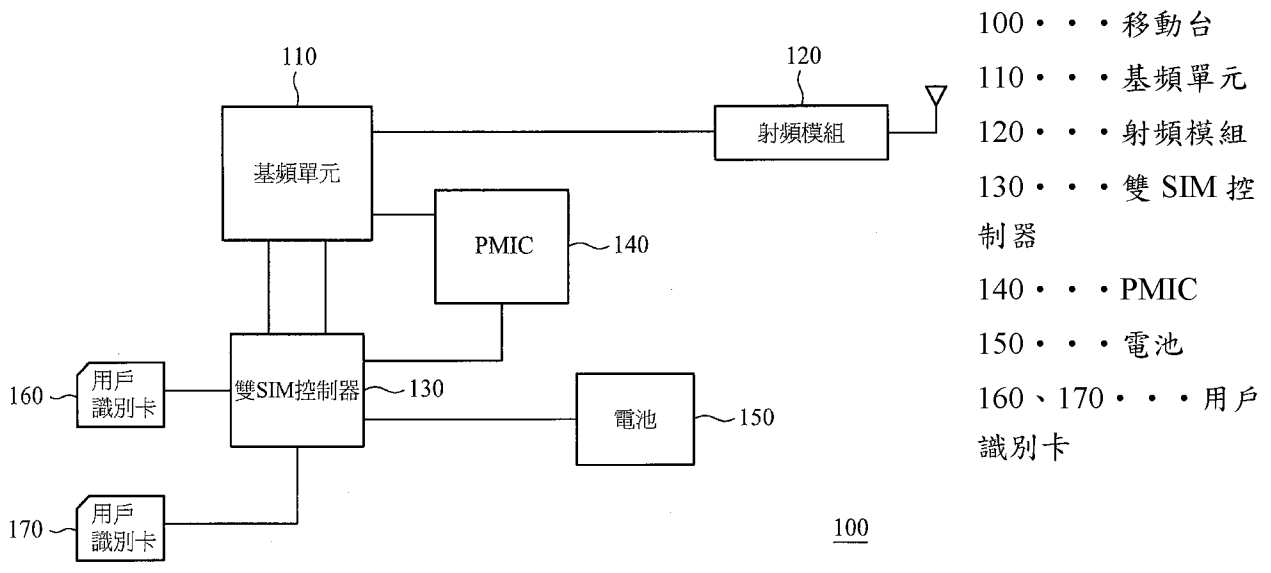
110

120

射頻模組

基頻單元

PMIC

140

160

用戶識別卡

雙SIM控制器

130

電池

150

170

用戶識別卡

100

100・・・移動台
110・・・基頻單元
120・・・射頻模組
130・・・雙 SIM 控制器
140・・・PMIC
150・・・電池
160、170・・・用戶識別卡